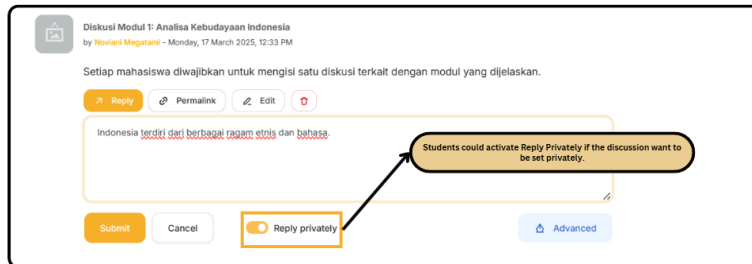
Diskusi Modul 1: Analisa Kebudayaan Indonesia

by Noviani Megatami - Monday, 17 March 2025, 12:33 PM

Setiap mahasiswa diwajibkan untuk mengisi satu diskusi terkait dengan modul yang dijelaskan.

Reply

Permalink

Edit

Indonesia terdiri dari berbagai ragam etnis dan bahasa.

Students could activate Reply Privately if the discussion want to be set privately.

Submit

Cancel

Reply privately

Advanced